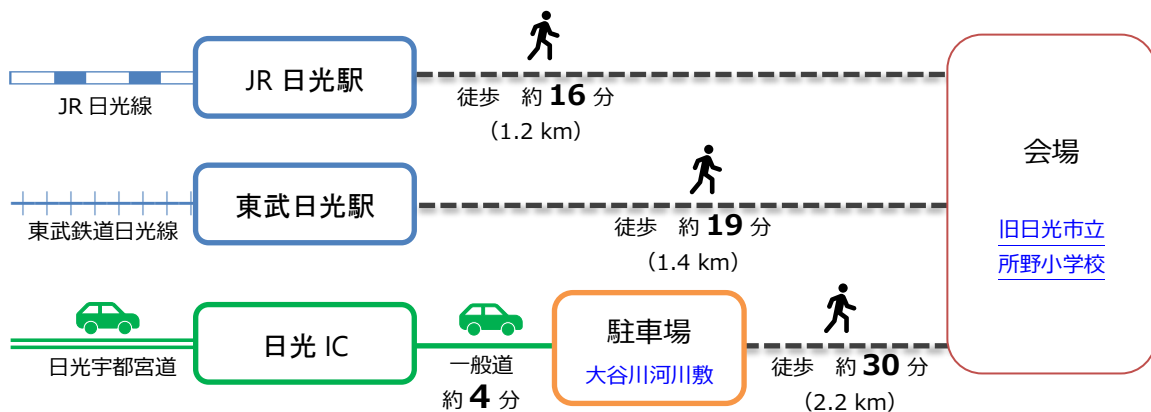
JR 日光線

JR 日光駅

徒歩　約 **16** 分
（1.2 km）

東武鉄道日光線

東武日光駅

徒歩　約 **19** 分
（1.4 km）

日光宇都宮道

日光 IC

一般道
約 **4** 分

駐車場
大谷川河川敷

徒歩　約 **30** 分
（2.2 km）

会場

旧日光市立
所野小学校